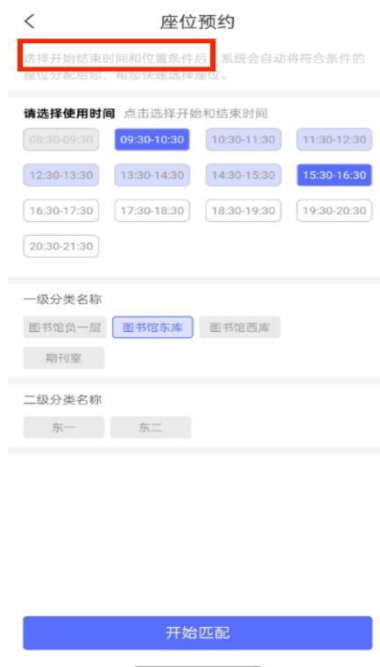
<
座位预约

选择开始结束时间和位置条件后，系统会自动将符合条件的座位分配给您，帮您快速选择座位。

请选择使用时间 点击选择开始和结束时间

08:30-09:30
09:30-10:30
10:30-11:30
11:30-12:30
12:30-13:30
13:30-14:30
14:30-15:30
15:30-16:30
16:30-17:30
17:30-18:30
18:30-19:30
19:30-20:30
20:30-21:30

一级分类名称

图书馆负一层
图书馆东库
图书馆西库
期刊室

二级分类名称

东一
东二

开始匹配